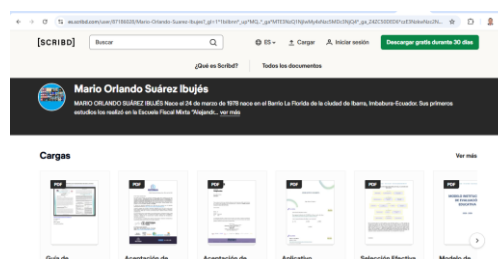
es.scribd.com/user/07190038/Mario-Orlando-Suárez-Ibujés?_gl=1*1k6hrm*_up*MQ..*_ga*MTE5NzQ1NjkwMy4xNzI5MDc3NjQ4*_ga_2425500SD5*czE5NzkxNzc2N...

[SCRIBD] Buscar ES Cargar Iniciar sesión Descargar gratis durante 30 días

¿Qué es Scribd? Todos los documentos

Mario Orlando Suárez Ibujés

MARIO ORLANDO SUÁREZ IBUJÉS Nace el 24 de marzo de 1978 nace en el Barrio La Florida de la ciudad de Ibarra, Imbabura-Ecuador. Sus primeros estudios los realizó en la Escuela Fiscal Mixta "Alejandr... ver más

Cargas

Ver más

PDF PDF PDF PDF PDF PDF

Guía de Aceptación de Aceptación de Aplicativo Selección Efectiva Modelo de